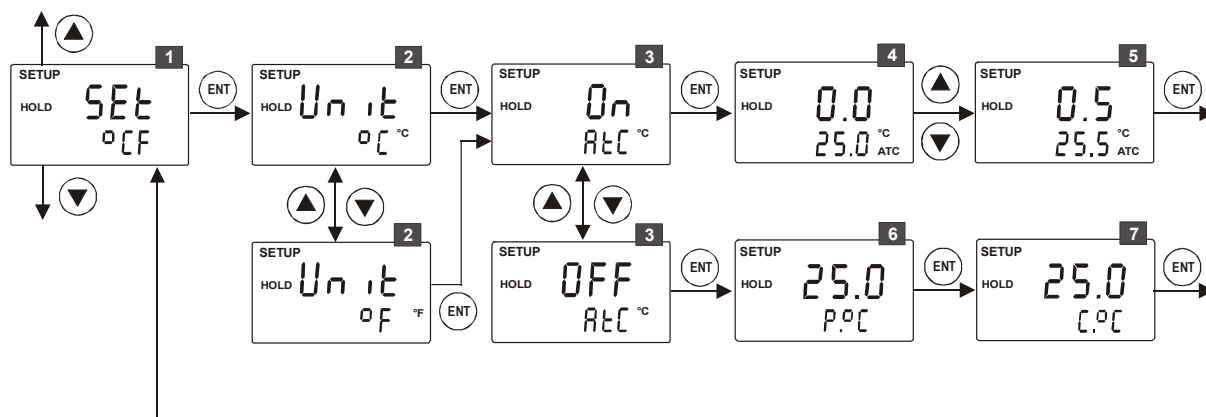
1
SETUP
HOLD
SEt
°CF

ENT

2
SETUP
HOLD
Unit
°C °C

ENT

3
SETUP
HOLD
On
AtC °C

ENT

4
SETUP
HOLD
0.0
25.0 °C ATC

5
SETUP
HOLD
0.5
25.5 °C ATC

ENT

2
SETUP
HOLD
Unit
°F °F

ENT

3
SETUP
HOLD
OFF
AtC °C

ENT

6
SETUP
HOLD
25.0
P.°C

ENT

7
SETUP
HOLD
25.0
C.°C

ENT